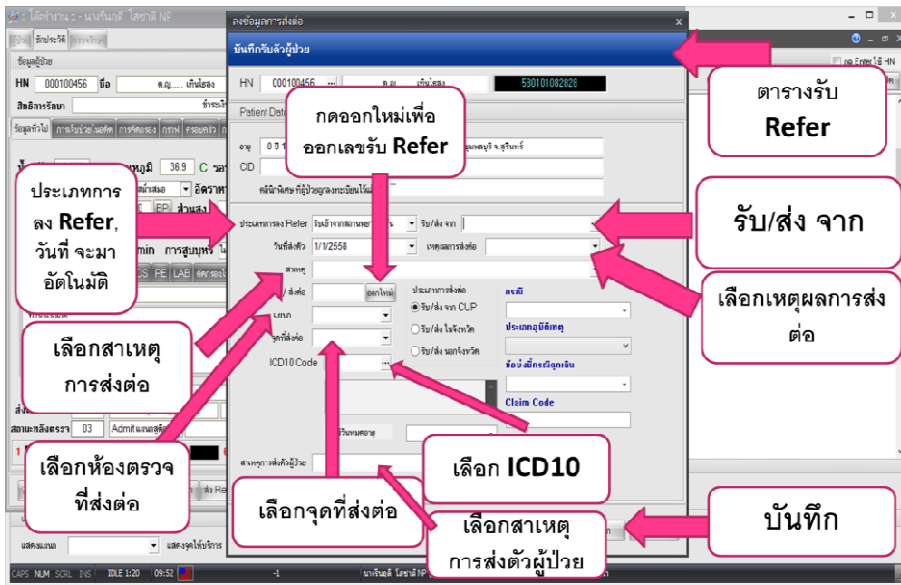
ลงข้อมูลการส่งต่อ

บันทึกรับตัวผู้ป่วย

HN 000100456 ชื่อ

530101082828

Patient Data

ตารางรับ Refer

กดออกใหม่เพื่อออกเลขรับ Refer

CID

ประเภทการลง Refer, วันที่ จะมาอัตโนมัติ

รับ/ส่ง จาก

ประเภทการลง Refer

รับ/ส่ง จาก

วันที่ส่งตัว 1/1/2558

เหตุผลการส่งต่อ

เลือกเหตุผลการส่งต่อ

สาเหตุ

ออกใหม่

ประเภทการส่งต่อ

รับ/ส่ง จาก CUP

รับ/ส่ง ในจังหวัด

รับ/ส่ง นอกจังหวัด

ประเภทอุบัติเหตุ

Claim Code

ICD10 Code

เลือกสาเหตุการส่งต่อ

เลือกห้องตรวจที่ส่งต่อ

เลือก ICD10

เลือกจุดที่ส่งต่อ

เลือกสาเหตุการส่งตัวผู้ป่วย

บันทึก

CAPS NUM SCRL INS IDLE 1:20 09:52